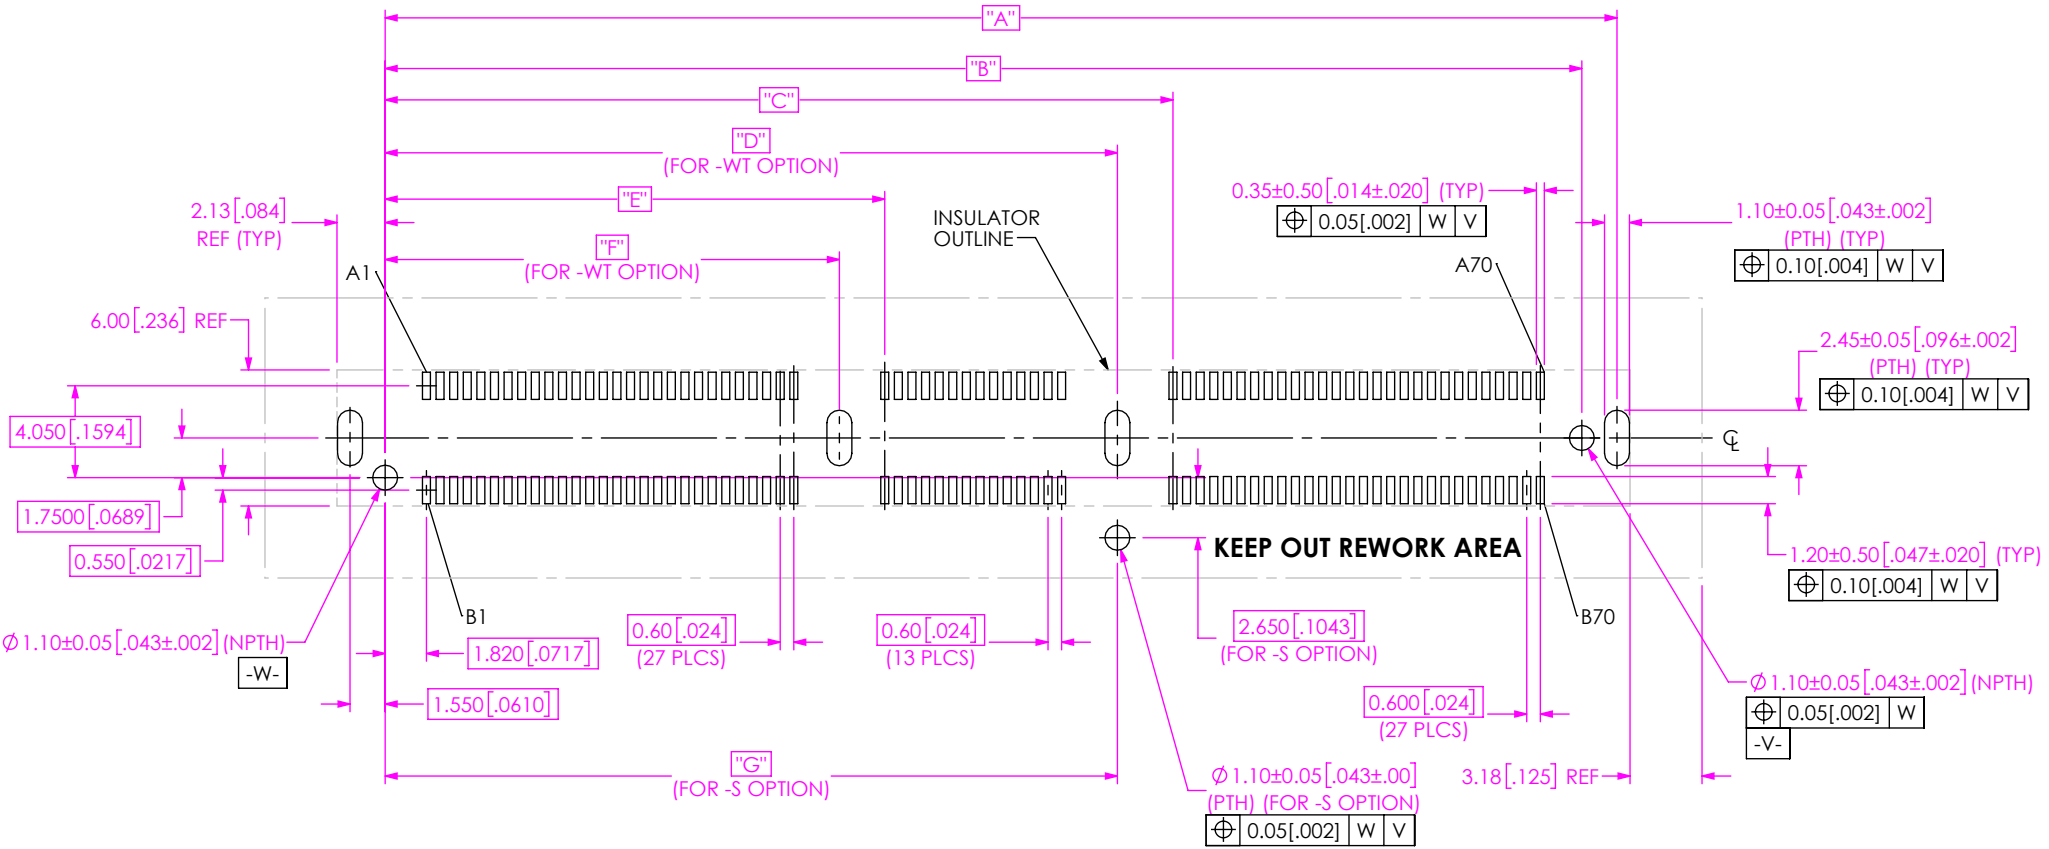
"A"

"B"

"C"

"D"
(FOR -WT OPTION)

"E"

"F"
(FOR -WT OPTION)

2.13[.084]
REF (TYP)

INSULATOR
OUTLINE

0.35±0.50[.014±.020] (TYP)
⌖ 0.05[.002] W V

1.10±0.05[.043±.002]
(PTH) (TYP)
⌖ 0.10[.004] W V

A1

A70

6.00[.236] REF

2.45±0.05[.096±.002]
(PTH) (TYP)
⌖ 0.10[.004] W V

4.050[.1594]

℄

1.7500[.0689]

0.550[.0217]

KEEP OUT REWORK AREA

1.20±0.50[.047±.020] (TYP)
⌖ 0.10[.004] W V

B1

B70

$\varnothing$1.10±0.05[.043±.002] (NPTH)
-W-

0.60[.024]
(27 PLCS)

0.60[.024]
(13 PLCS)

2.650[.1043]
(FOR -S OPTION)

1.820[.0717]

$\varnothing$1.10±0.05[.043±.002] (NPTH)
⌖ 0.05[.002] W
-V-

1.550[.0610]

0.600[.024]
(27 PLCS)

"G"
(FOR -S OPTION)

$\varnothing$1.10±0.05[.043±.00]
(PTH) (FOR -S OPTION)
⌖ 0.05[.002] W V

3.18[.125] REF